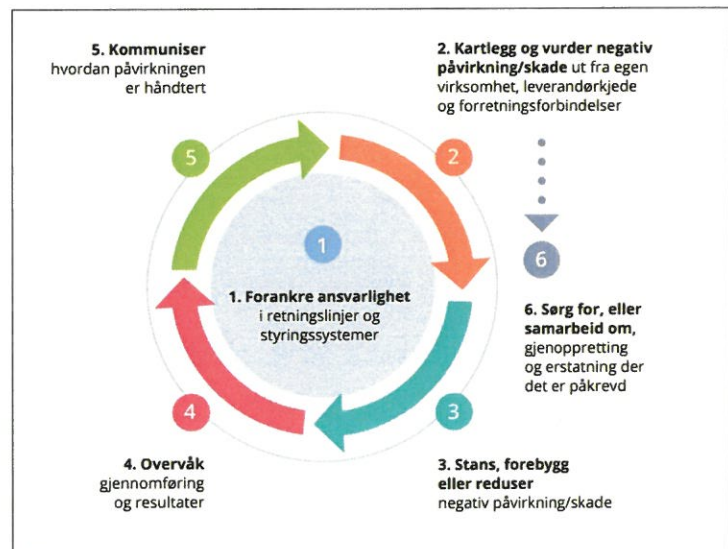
5. Kommuniser hvordan påvirkningen er håndtert

2. Kartlegg og vurder negativ påvirkning/skade ut fra egen virksomhet, leverandørkjede og forretningsforbindelser

5

2

1

1. Forankre ansvarlighet i retningslinjer og styringssystemer

6

6. Sørg for, eller samarbeid om, gjenoppretting og erstatning der det er påkrevd

4

3

4. Overvåk gjennomføring og resultater

3. Stans, forebygg eller reduser negativ påvirkning/skade